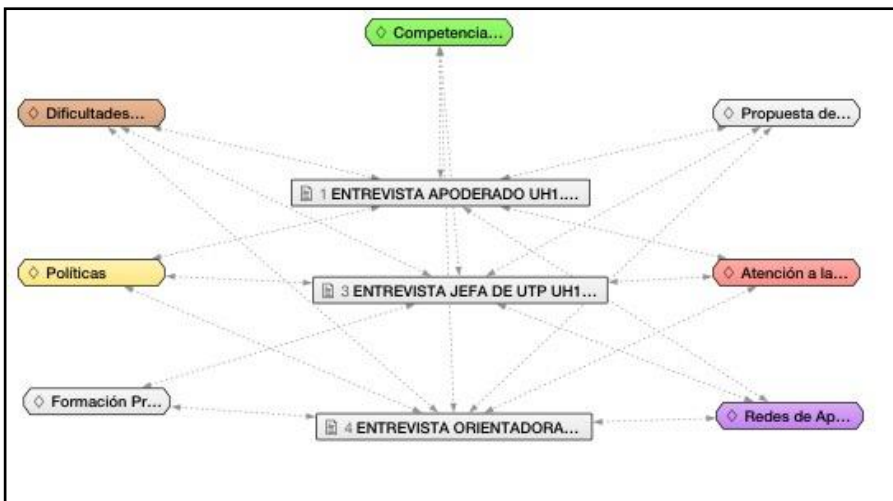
◇ Competencia...

◇ Dificultades...

◇ Propuesta de...

1 ENTREVISTA APODERADO UH1....

◇ Políticas

3 ENTREVISTA JEFA DE UTP UH1...

◇ Atención a la...

◇ Formación Pr...

4 ENTREVISTA ORIENTADORA...

◇ Redes de Ap...